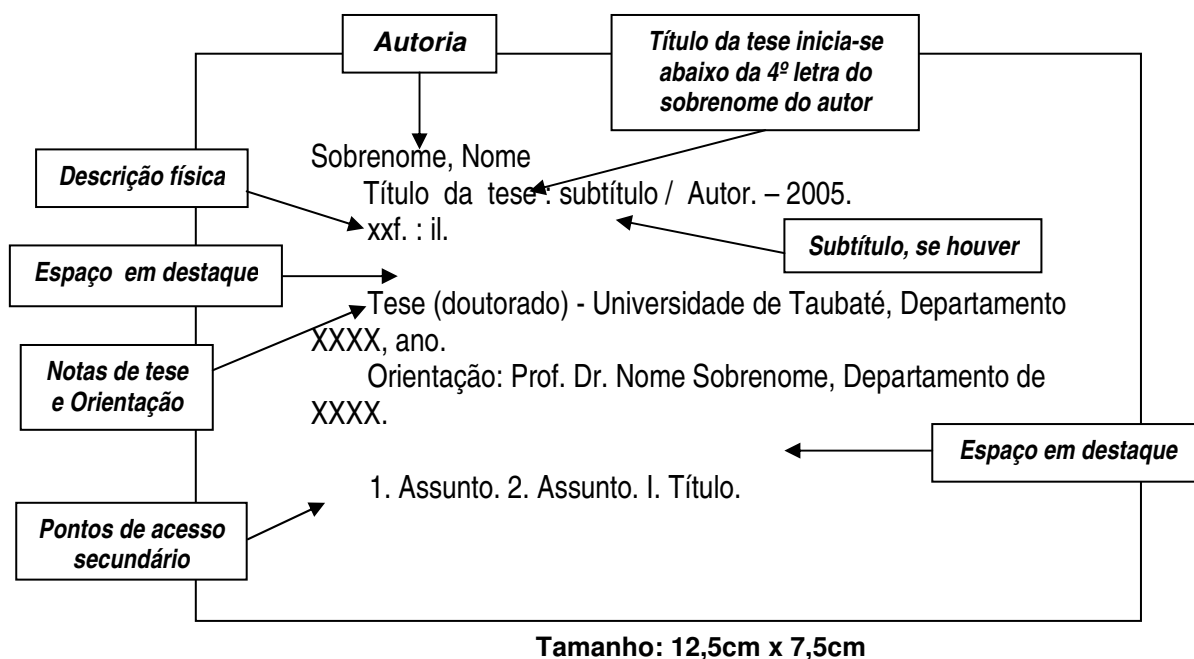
Autoria

Título da tese inicia-se abaixo da 4º letra do sobrenome do autor

Descrição física

Sobrenome, Nome
Título da tese : subtítulo / Autor. – 2005.
xxf. : il.

Subtítulo, se houver

Espaço em destaque

Tese (doutorado) - Universidade de Taubaté, Departamento XXXX, ano.

Notas de tese e Orientação

Orientação: Prof. Dr. Nome Sobrenome, Departamento de XXXX.

Espaço em destaque

1. Assunto. 2. Assunto. I. Título.

Pontos de acesso secundário

Tamanho: 12,5cm x 7,5cm